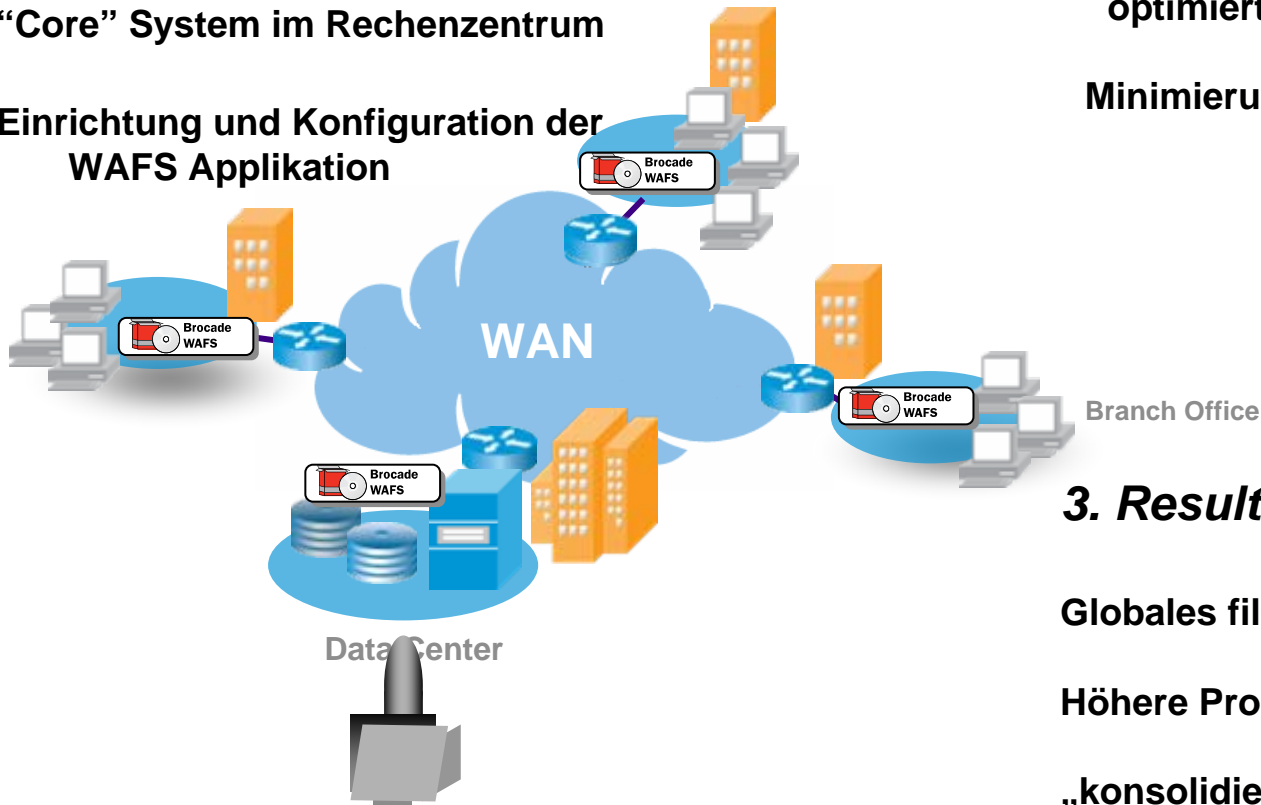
“Core” System im Rechenzentrum

Einrichtung und Konfiguration der WAFS Applikation

optimiert

Minimieru

Brocade WAFS

Brocade WAFS

WAN

Brocade WAFS

Branch Office

Brocade WAFS

3. Result

Data Center

Globales fil

Höhere Pro

„konsolidie